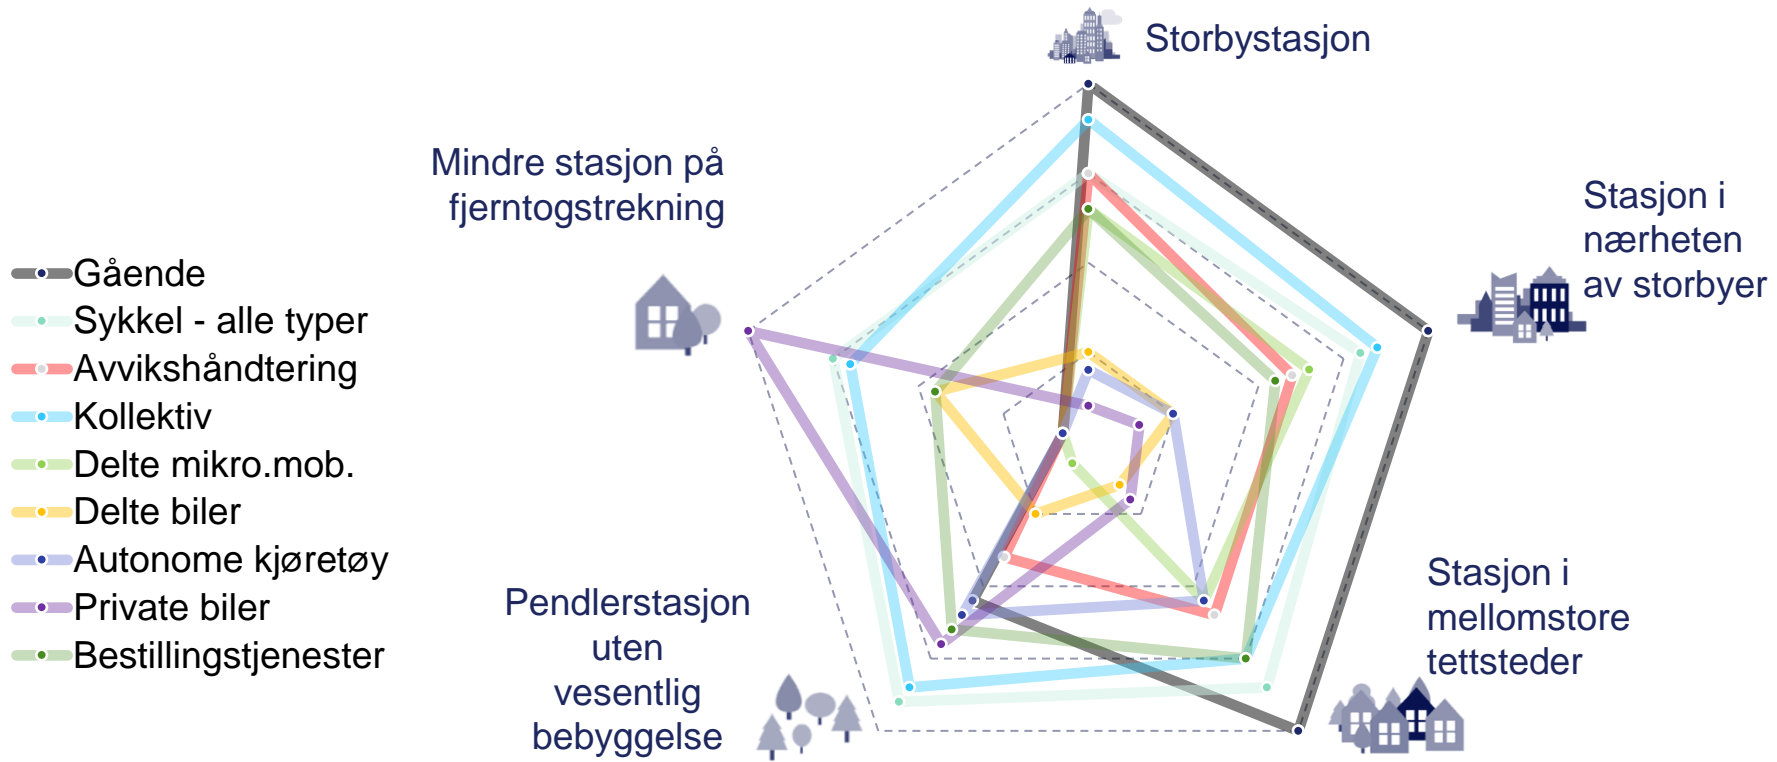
Storbystasjon

Mindre stasjon på fjerntogstrekning

Stasjon i nærheten av storbyer

Gående
Sykkel - alle typer
Avvikshåndtering
Kollektiv
Delte mikro.mob.
Delte biler
Autonome kjøretøy
Private biler
Bestillingstjenester

Stasjon i mellomstore tettsteder

Pendlerstasjon uten vesentlig bebyggelse